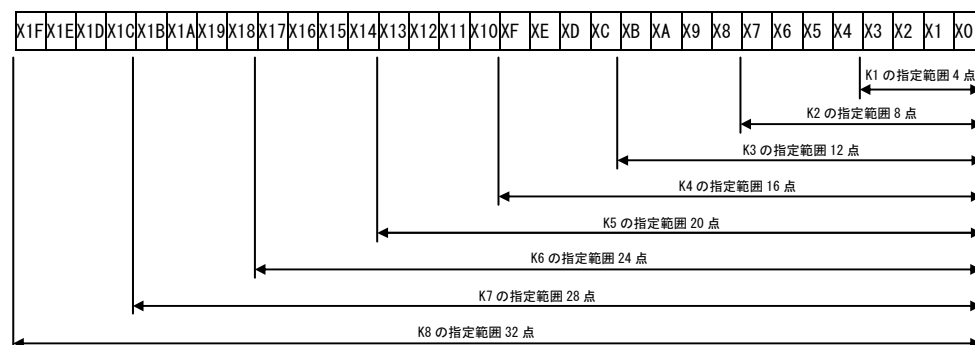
| X1F | X1E | X1D | X1C | X1B | X1A | X19 | X18 | X17 | X16 | X15 | X14 | X13 | X12 | X11 | X10 | XF | XE | XD | XC | XB | XA | X9 | X8 | X7 | X6 | X5 | X4 | X3 | X2 | X1 | X0 |
|---|---|---|---|---|---|---|---|---|---|---|---|---|---|---|---|---|---|---|---|---|---|---|---|---|---|---|---|---|---|---|---|

K1 の指定範囲 4 点

K2 の指定範囲 8 点

K3 の指定範囲 12 点

K4 の指定範囲 16 点

K5 の指定範囲 20 点

K6 の指定範囲 24 点

K7 の指定範囲 28 点

K8 の指定範囲 32 点